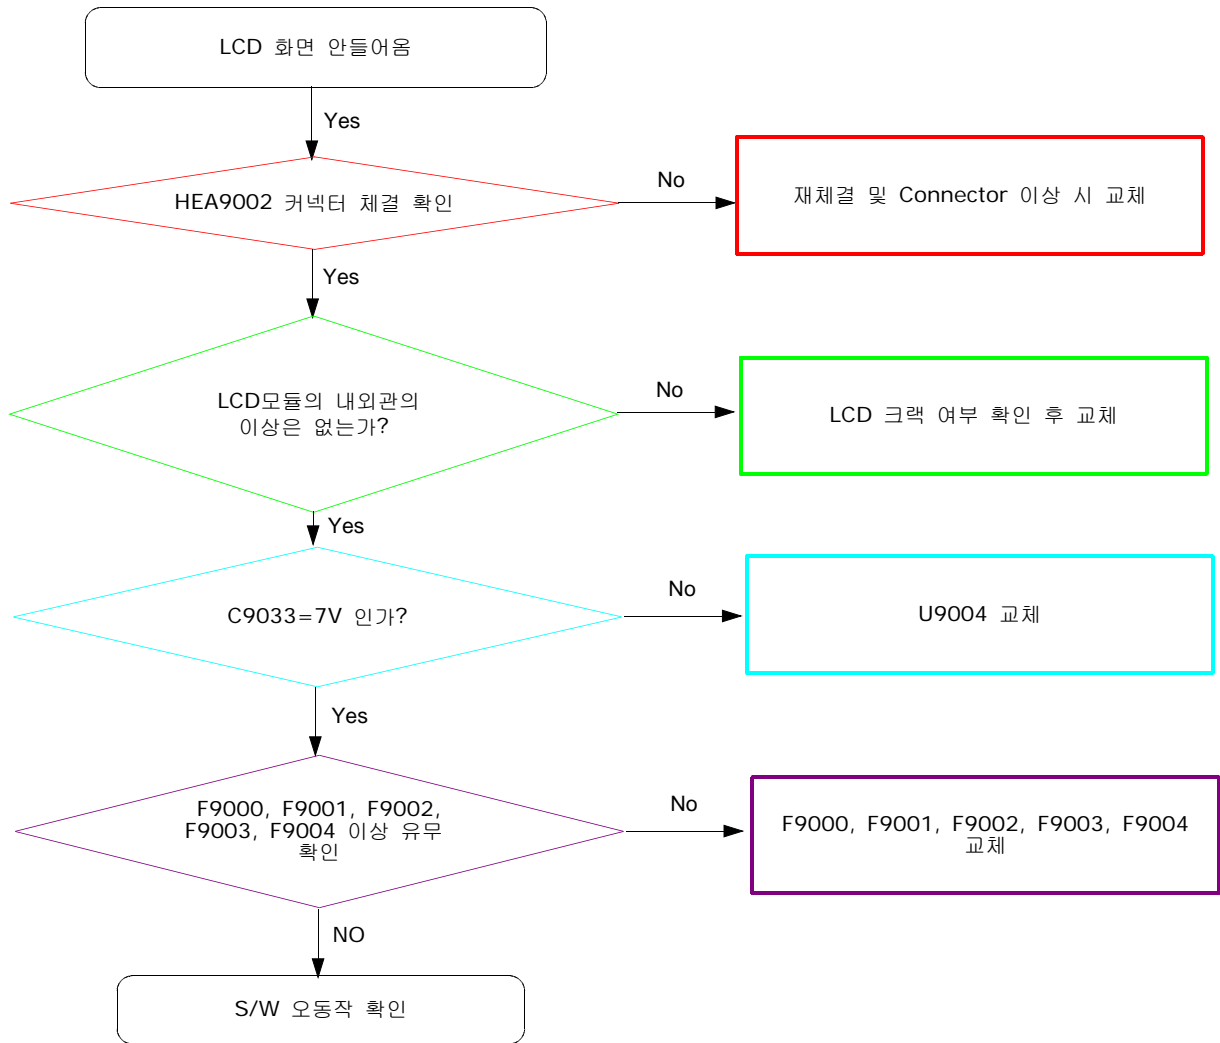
LCD 화면 안들어옴

Yes

HEA9002 커넥터 체결 확인

No

재체결 및 Connector 이상 시 교체

Yes

LCD모듈의 내외관의 이상은 없는가?

No

LCD 크랙 여부 확인 후 교체

Yes

C9033=7V 인가?

No

U9004 교체

Yes

F9000, F9001, F9002, F9003, F9004 이상 유무 확인

No

F9000, F9001, F9002, F9003, F9004 교체

NO

S/W 오동작 확인